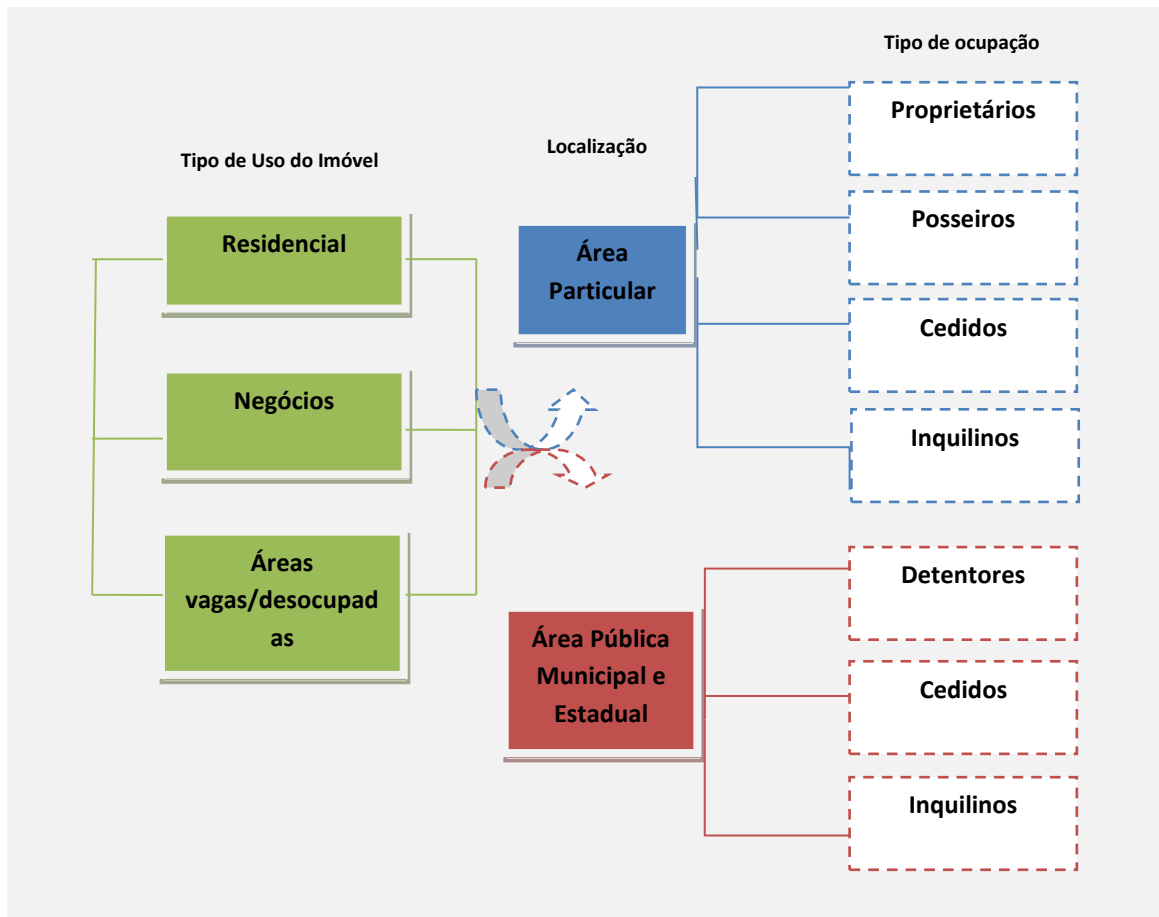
Tipo de ocupação

Tipo de Uso do Imóvel

Localização

Proprietários

Residencial

Posseiros

Área Particular

Cedidos

Negócios

Inquilinos

Áreas vagas/desocupadas

Detentores

Área Pública Municipal e Estadual

Cedidos

Inquilinos